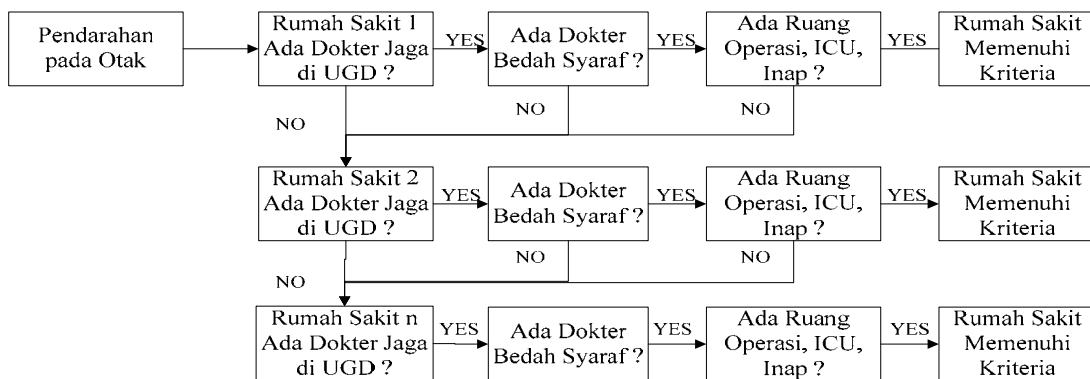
Pendarahan pada Otak

Rumah Sakit 1 Ada Dokter Jaga di UGD ?

YES

Ada Dokter Bedah Syaraf ?

YES

Ada Ruang Operasi, ICU, Inap ?

YES

Rumah Sakit Memenuhi Kriteria

NO

NO

NO

Rumah Sakit 2 Ada Dokter Jaga di UGD ?

YES

Ada Dokter Bedah Syaraf ?

YES

Ada Ruang Operasi, ICU, Inap ?

YES

Rumah Sakit Memenuhi Kriteria

NO

NO

NO

Rumah Sakit n Ada Dokter Jaga di UGD ?

YES

Ada Dokter Bedah Syaraf ?

YES

Ada Ruang Operasi, ICU, Inap ?

YES

Rumah Sakit Memenuhi Kriteria